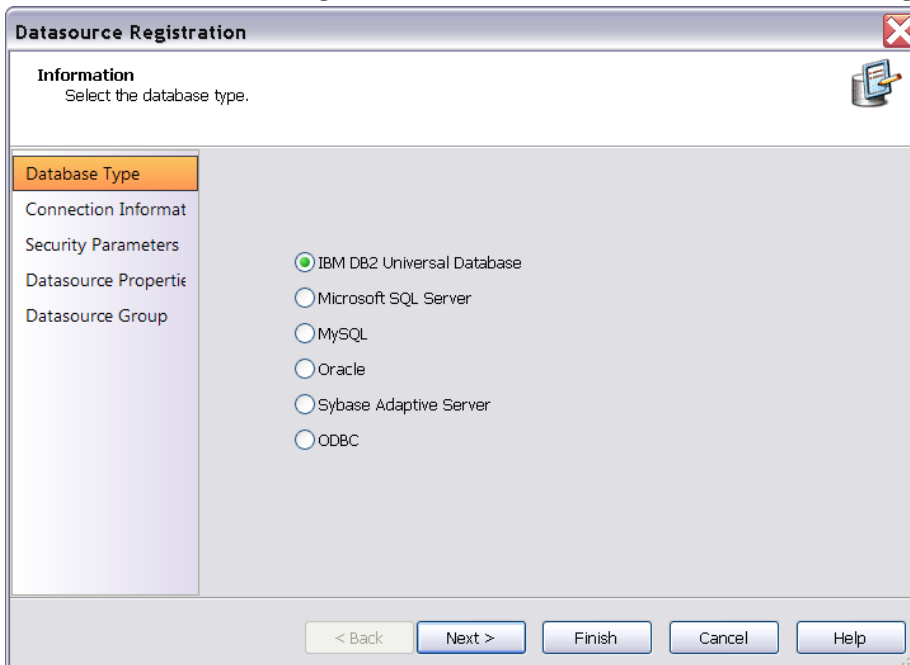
Datasource Registration

Information
Select the database type.

Database Type
Connection Informat
Security Parameters
Datasource Propertie
Datasource Group

IBM DB2 Universal Database
Microsoft SQL Server
MySQL
Oracle
Sybase Adaptive Server
ODBC

< Back
Next >
Finish
Cancel
Help